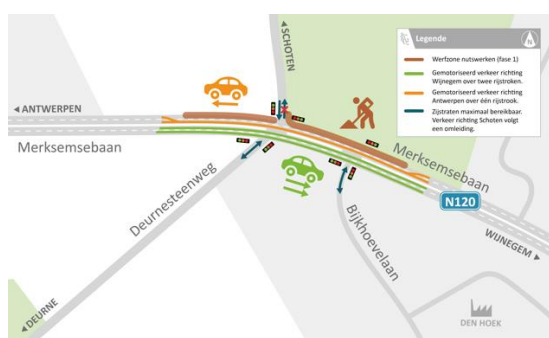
Legende

Werfzone nutswerken (fase 1)

Gemotoriseerd verkeer richting Wijnegem over twee rijstroken.

Gemotoriseerd verkeer richting Antwerpen over één rijstrook.

Zijstraten maximaal bereikbaar. Verkeer richting Schoten volgt een omleiding.

◂SCHOTEN

◂ANTWERPEN

Merksemsebaan

Merksemsebaan

Deurnesteenweg

Bijkhoevelaan

N120

WIJNEGEM ▸

◂DEURNE

DEN HOEK